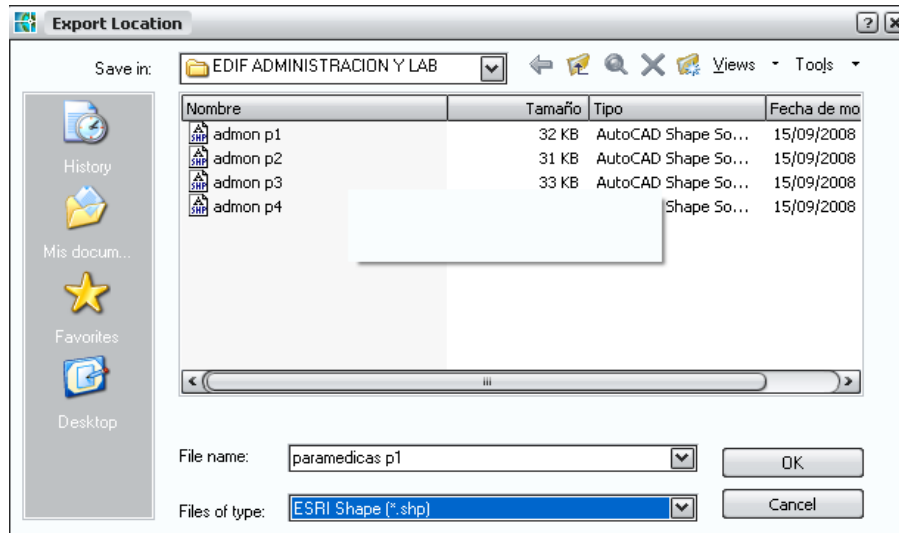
Export Location

Save in: EDIF ADMINISTRACION Y LAB

Views Tools

| Nombre | Tamaño | Tipo | Fecha de mo |
|---|---|---|---|
| admon p1 | 32 KB | AutoCAD Shape So... | 15/09/2008 |
| admon p2 | 31 KB | AutoCAD Shape So... | 15/09/2008 |
| admon p3 | 33 KB | AutoCAD Shape So... | 15/09/2008 |
| admon p4 | | Shape So... | 15/09/2008 |

History

Mis docum...

Favorites

Desktop

File name: paramedicas p1

OK

Files of type: ESRI Shape (*.shp)

Cancel